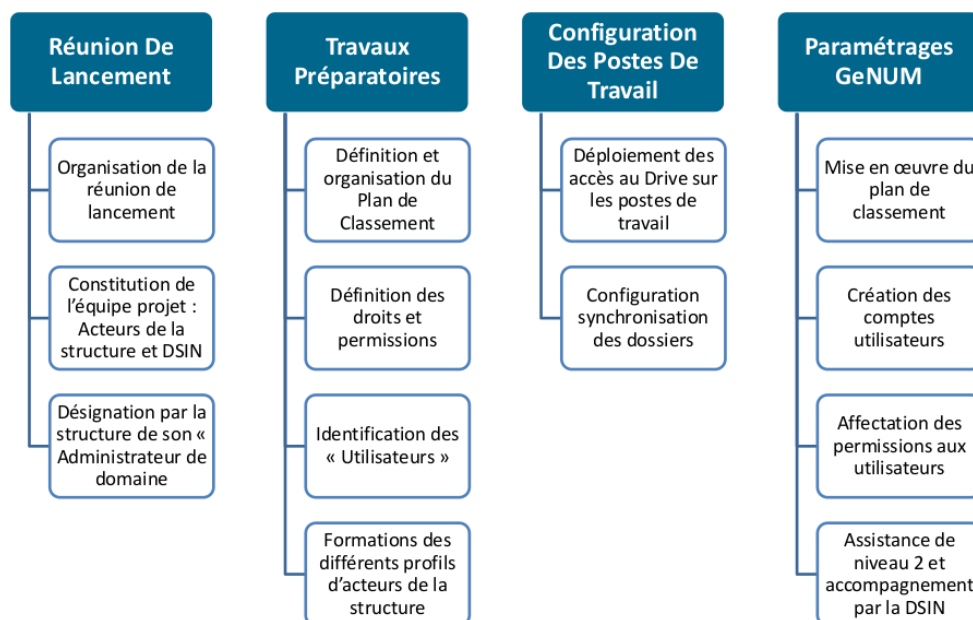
Réunion De Lancement

Organisation de la réunion de lancement

Constitution de l'équipe projet : Acteurs de la structure et DSIN

Désignation par la structure de son « Administrateur de domaine

Travaux Préparatoires

Définition et organisation du Plan de Classement

Définition des droits et permissions

Identification des « Utilisateurs »

Formations des différents profils d'acteurs de la structure

Configuration Des Postes De Travail

Déploiement des accès au Drive sur les postes de travail

Configuration synchronisation des dossiers

Paramétrages GeNUM

Mise en œuvre du plan de classement

Création des comptes utilisateurs

Affectation des permissions aux utilisateurs

Assistance de niveau 2 et accompagnement par la DSIN